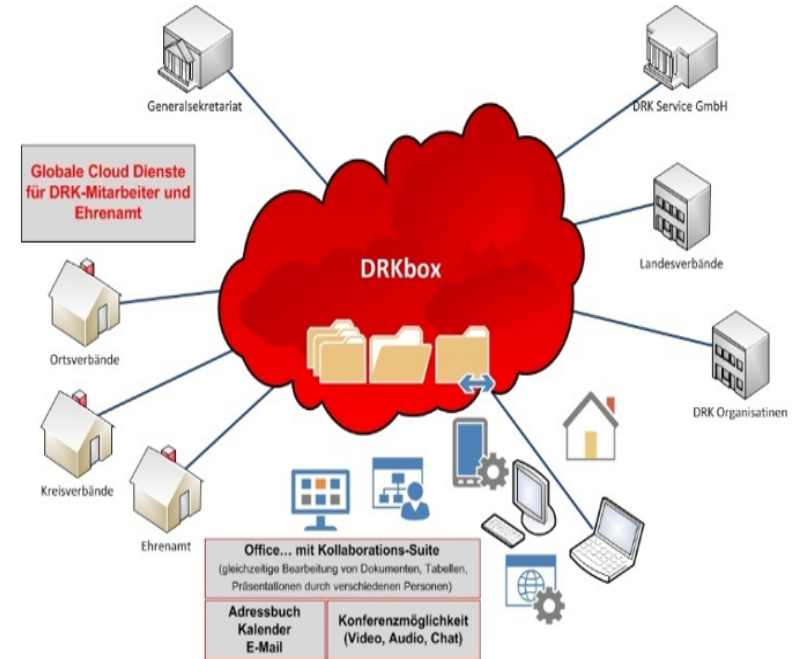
Generalsekretariat

DRK Service GmbH

Globale Cloud Dienste für DRK-Mitarbeiter und Ehrenamt

DRKbox

Landesverbände

Ortsverbände

DRK Organisatinen

Kreisverbände

Ehrenamt

Office... mit Kollaborations-Suite
(gleichzeitige Bearbeitung von Dokumenten, Tabellen, Präsentationen durch verschiedenen Personen)

Adressbuch
Kalender
E-Mail

Konferenzmöglichkeit
(Video, Audio, Chat)